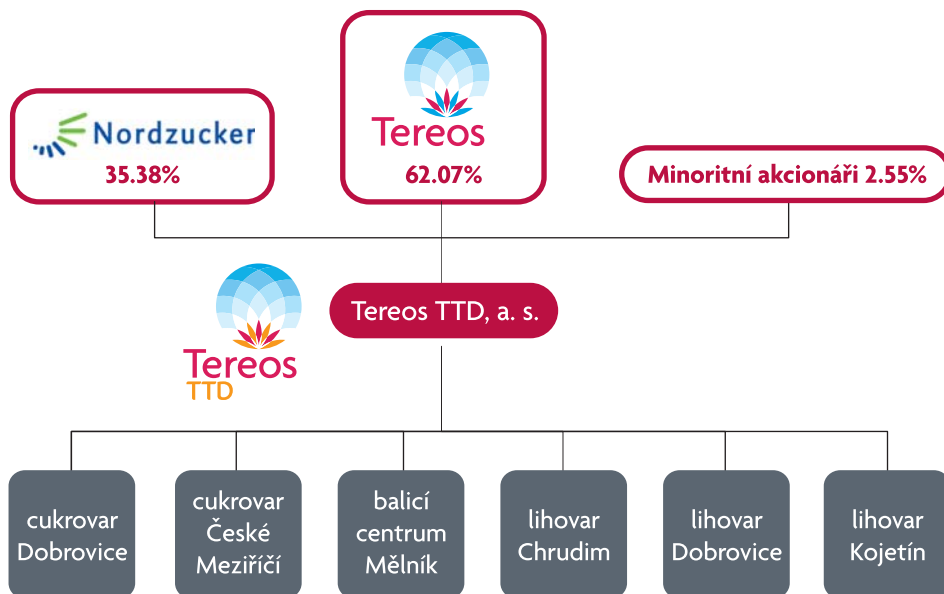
Nordzucker
35.38%

Tereos
62.07%

Minoritní akcionáři 2.55%

Tereos TTD

Tereos TTD, a. s.

cukrovar Dobrovice

cukrovar České Meziříčí

balicí centrum Mělník

lihovar Chrudim

lihovar Dobrovice

lihovar Kojetín